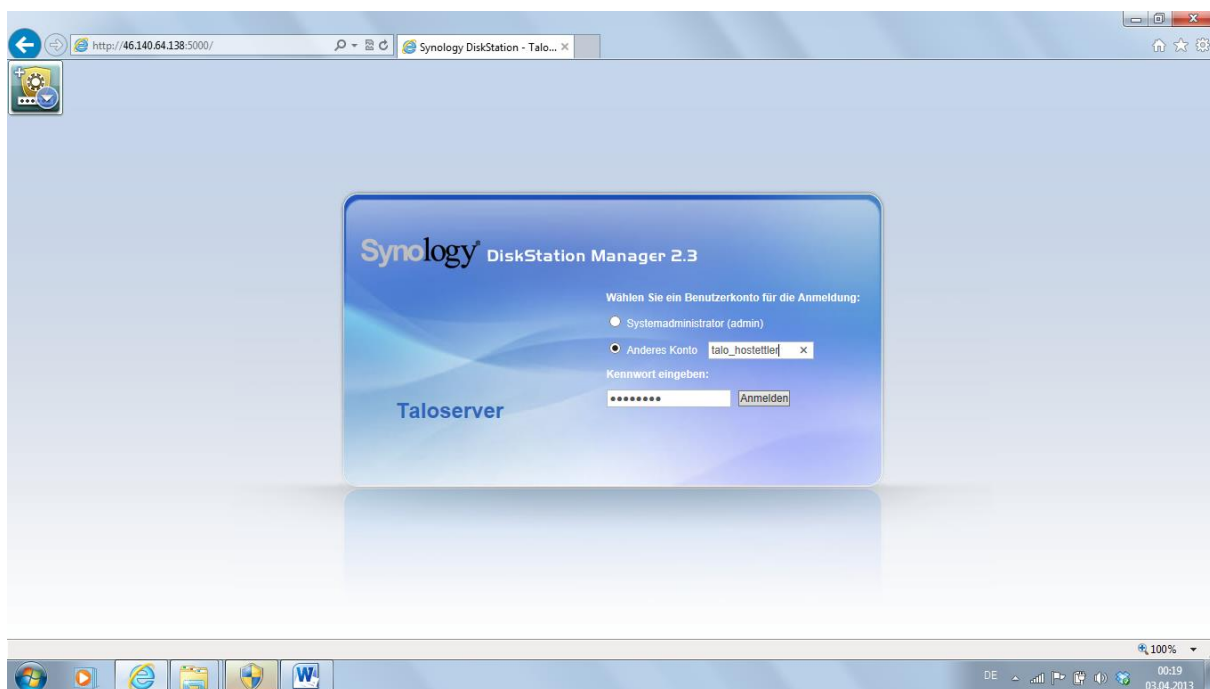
http://46.140.64.138:5000/

Synology DiskStation - Talo... ×

Synology DiskStation Manager 2.3

Wählen Sie ein Benutzerkonto für die Anmeldung:

Systemadministrator (admin)

Anderes Konto talo_hostettler ×

Kennwort eingeben:

••••••••

Anmelden

Taloserver

100%

DE

00:19
03.04.2013